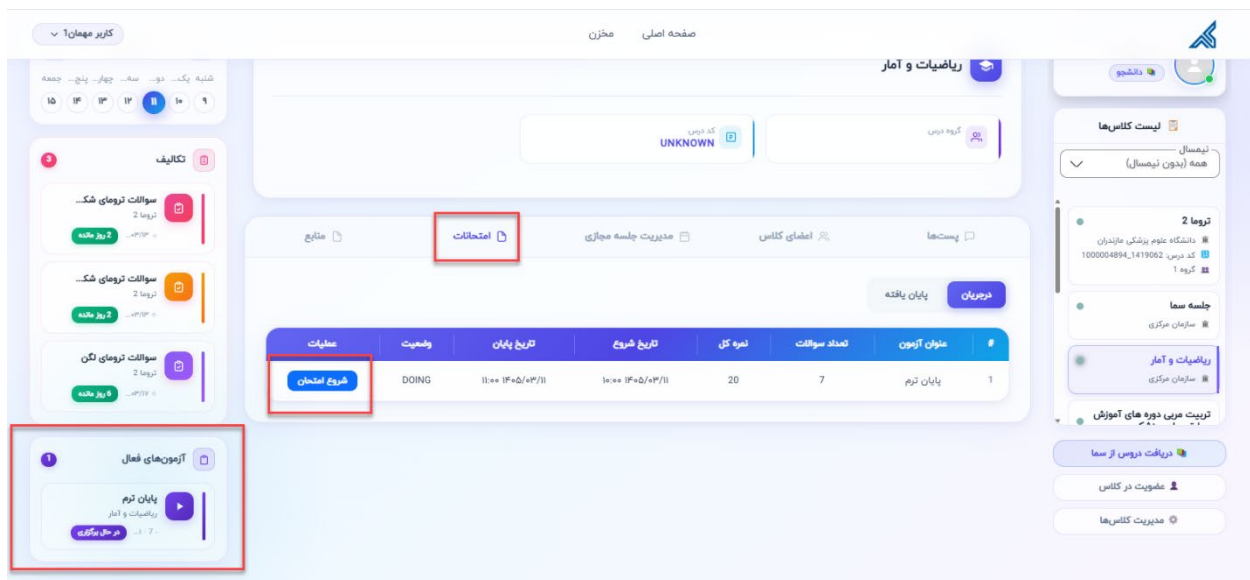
کاربر مهمان1
صفحه اصلی مخزن

دانشجو

ریاضیات و آمار

گروه درس
کد درس
UNKNOWN

شنبه یک... دو... سه... چهار... پنج... جمعه
۹ ۱۰ ۱۱ ۱۲ ۱۳ ۱۴ ۱۵

تکالیف 3
سوالات ترومای شک...
تروما 2
2 روز مانده ۰۳/۱۳...
سوالات ترومای شک...
تروما 2
2 روز مانده ۰۳/۱۳...
سوالات ترومای لگن
تروما 2
6 روز مانده ۰۳/۱۷...

آزمون‌های فعال 1
پایان ترم
ریاضیات و آمار
در حال برگزاری ...7 ...۰

لیست کلاس‌ها
نیمسال
همه (بدون نیمسال)

تروما 2
دانشگاه علوم پزشکی مازندران
کد درس: 1000004894_1419062
گروه 1

جلسه سما
سازمان مرکزی

ریاضیات و آمار
سازمان مرکزی

تربیت مربی دوره های آموزش

دریافت دروس از سما
عضویت در کلاس
مدیریت کلاس‌ها

پست‌ها اعضای کلاس مدیریت جلسه مجازی امتحانات منابع

درجریان پایان یافته

| # | عنوان آزمون | تعداد سوالات | نمره کل | تاریخ شروع | تاریخ پایان | وضعیت | عملیات |
|---|---|---|---|---|---|---|---|
| 1 | پایان ترم | 7 | 20 | ۱۴۰۵/۰۳/۱۱ ۱۰:۰۰ | ۱۴۰۵/۰۳/۱۱ ۱۱:۰۰ | DOING | شروع امتحان |